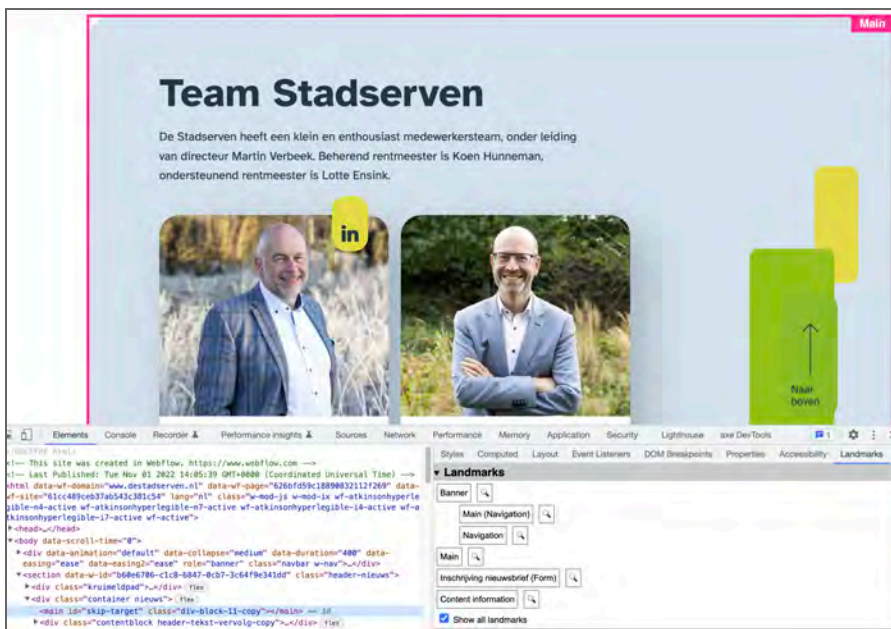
Main

Team Stadserven

De Stadserven heeft een klein en enthousiast medewerkersteam, onder leiding van directeur Martin Verbeek. Beherend rentmeester is Koen Hunneman, ondersteunend rentmeester is Lotte Ensink.

in

Naar boven

Elements Console Recorder Performance insights Sources Network Performance Memory Application Security Lighthouse axe DevTools 1

<!DOCTYPE html>
<!-- This site was created in Webflow. https://www.webflow.com -->
<!-- Last Published: Tue Nov 01 2022 14:05:39 GMT+0000 (Coordinated Universal Time) -->
<html data-wf-domain="www.destadserven.nl" data-wf-page="626bfd59c18890832112f269" data-wf-site="61cc489ceb37ab543c381c54" lang="nl" class="w-mod-js w-mod-ix wf-atkinsonhyperlegible-n4-active wf-atkinsonhyperlegible-n7-active wf-atkinsonhyperlegible-i4-active wf-atkinsonhyperlegible-i7-active wf-active">
<head>…</head>
<body data-scroll-time="0">
<div data-animation="default" data-collapse="medium" data-duration="400" data-easing="ease" data-easing2="ease" role="banner" class="navbar w-nav">…</div>
<section data-w-id="b60e6706-c1c8-6847-0cb7-3c64f9e341dd" class="header-nieuws">
<div class="kruimeldpad">…</div> flex
<div class="container nieuws"> flex
<main id="skip-target" class="div-block-11-copy"></main> == $0
<div class="contentblock header-tekst-vervolg-copy">…</div> flex

Styles Computed Layout Event Listeners DOM Breakpoints Properties Accessibility Landmarks

Landmarks
Banner
Main (Navigation)
Navigation
Main
Inschrijving nieuwsbrief (Form)
Content information
Show all landmarks